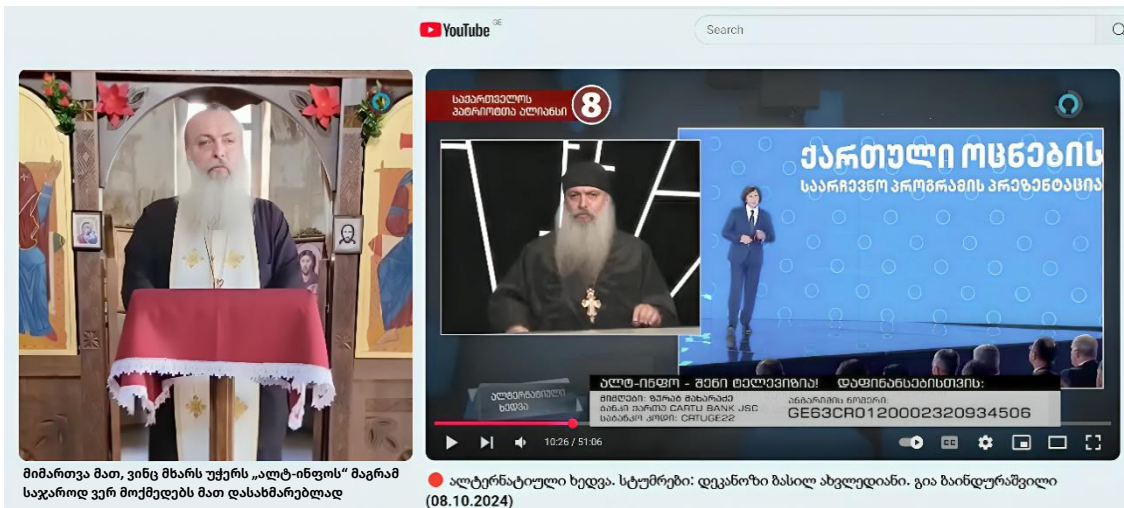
YouTube GE

Search

საქართველოს პატრიოტთა ალიანსი 8

ქართული ოცნების
საარჩევნო პროგრამის პრეზენტაცია

ალტერნატიული ხედვა

ალტ-ინფო - შენი ტელევიზია! დაფინანსებისთვის:
მიმღები: ზურაბ მახარაძე
ბანკი: ქართუ CARTU BANK JSC
საბანკო კოდი: CRTUGE22
ანგარიშის ნომერი:
GE63CR0120002320934506

10:26 / 51:06

მიმართვა მათ, ვინც მხარს უჭერს „ალტ-ინფოს" მაგრამ საჯაროდ ვერ მოქმედებს მათ დასახმარებლად

ალტერნატიული ხედვა. სტუმრები: დეკანოზი ბასილ ახვლედიანი. გია ზაინდურაშვილი (08.10.2024)